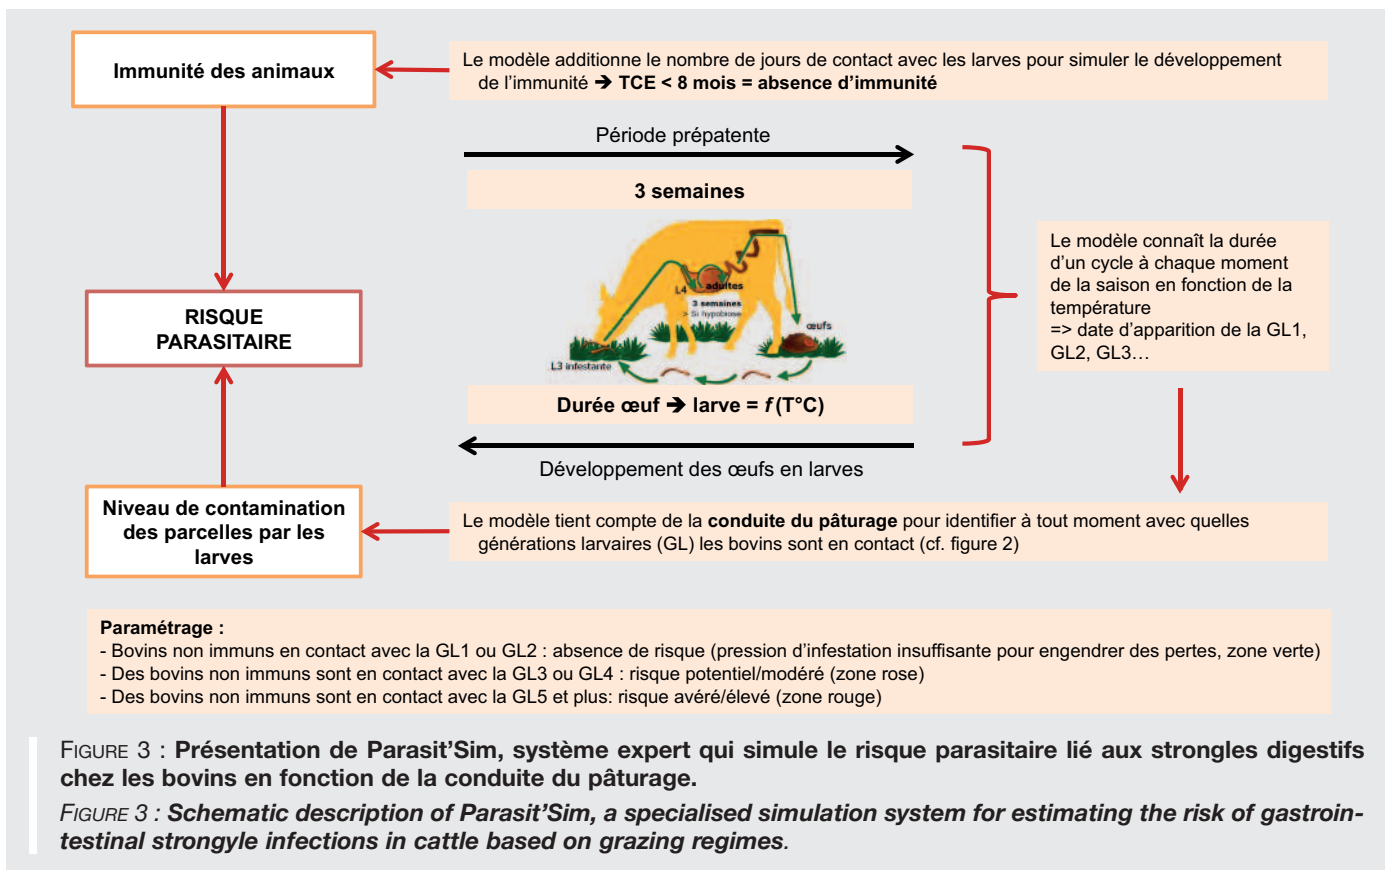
Immunité des animaux

Le modèle additionne le nombre de jours de contact avec les larves pour simuler le développement de l'immunité ➔ TCE < 8 mois = absence d'immunité

Période prépatente

3 semaines

adultes
L4
3 semaines
> Si hypobiose
œufs
L3 infestante

Durée œuf ➔ larve = $f$(T°C)

Développement des œufs en larves

RISQUE PARASITAIRE

Le modèle connaît la durée d'un cycle à chaque moment de la saison en fonction de la température
=> date d'apparition de la GL1, GL2, GL3…

Niveau de contamination des parcelles par les larves

Le modèle tient compte de la conduite du pâturage pour identifier à tout moment avec quelles générations larvaires (GL) les bovins sont en contact (cf. figure 2)

Paramétrage :
- Bovins non immuns en contact avec la GL1 ou GL2 : absence de risque (pression d'infestation insuffisante pour engendrer des pertes, zone verte)
- Des bovins non immuns sont en contact avec la GL3 ou GL4 : risque potentiel/modéré (zone rose)
- Des bovins non immuns sont en contact avec la GL5 et plus: risque avéré/élevé (zone rouge)

FIGURE 3 : Présentation de Parasit'Sim, système expert qui simule le risque parasitaire lié aux strongles digestifs chez les bovins en fonction de la conduite du pâturage.

FIGURE 3 : Schematic description of Parasit'Sim, a specialised simulation system for estimating the risk of gastrointestinal strongyle infections in cattle based on grazing regimes.